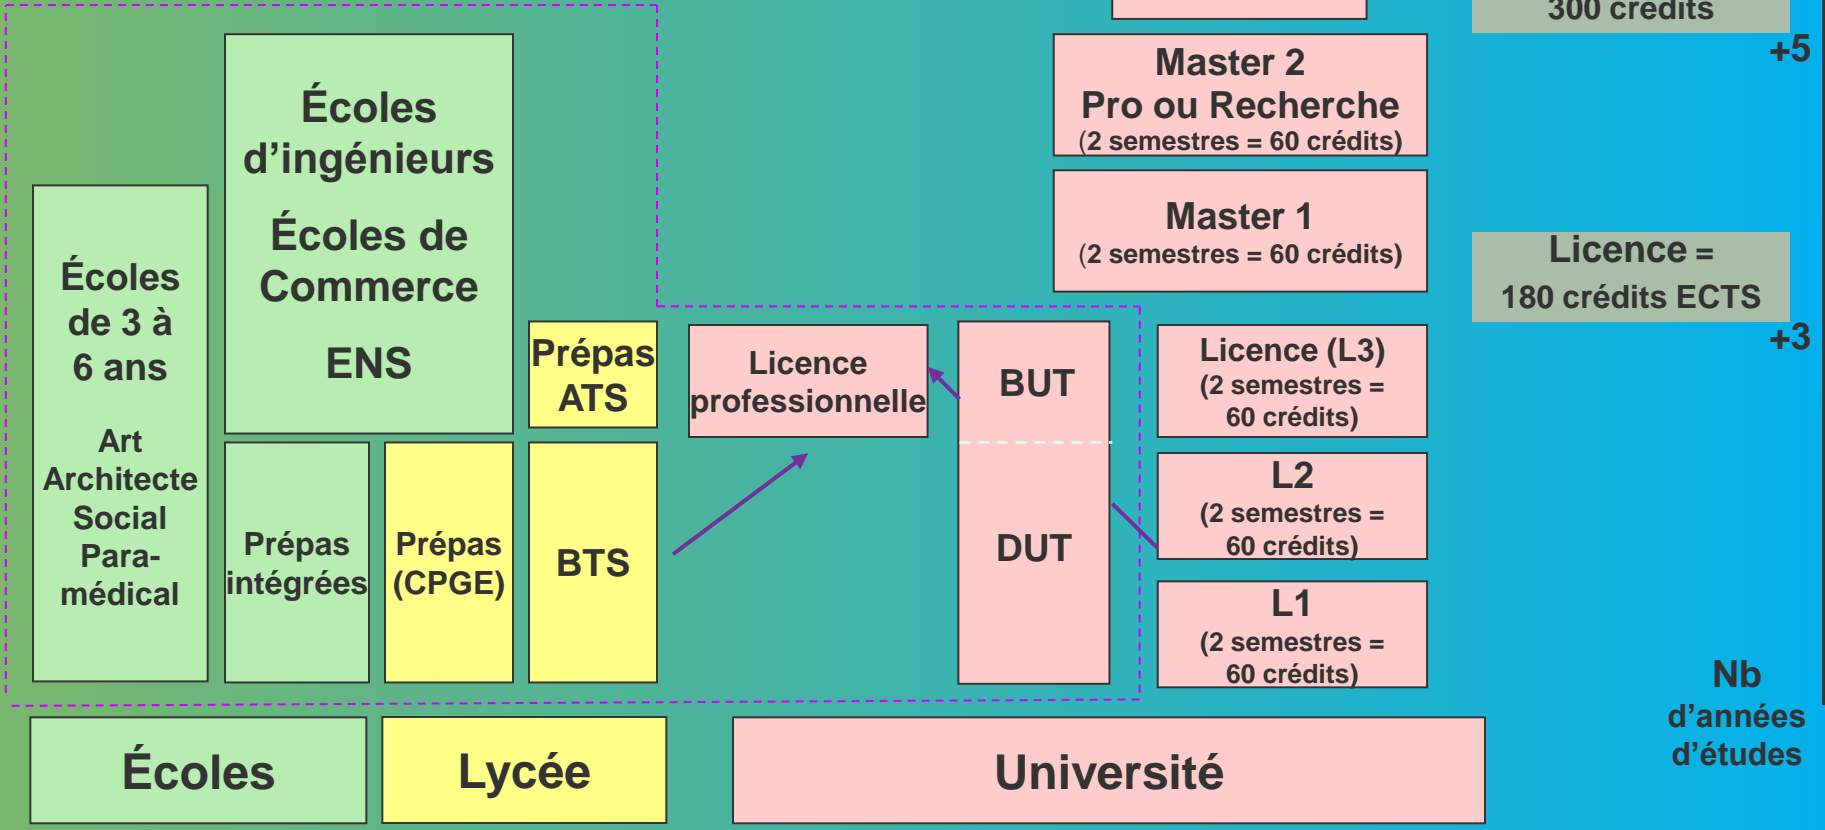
300 crédits

+5

Master 2
Pro ou Recherche
(2 semestres = 60 crédits)

Master 1
(2 semestres = 60 crédits)

Licence =
180 crédits ECTS

+3

Écoles d'ingénieurs

Écoles de Commerce

ENS

Écoles de 3 à 6 ans

Art
Architecte
Social
Para-médical

Prépas ATS

Licence professionnelle

BUT

DUT

Licence (L3)
(2 semestres = 60 crédits)

L2
(2 semestres = 60 crédits)

L1
(2 semestres = 60 crédits)

Prépas intégrées

Prépas (CPGE)

BTS

Nb d'années d'études

Écoles

Lycée

Université